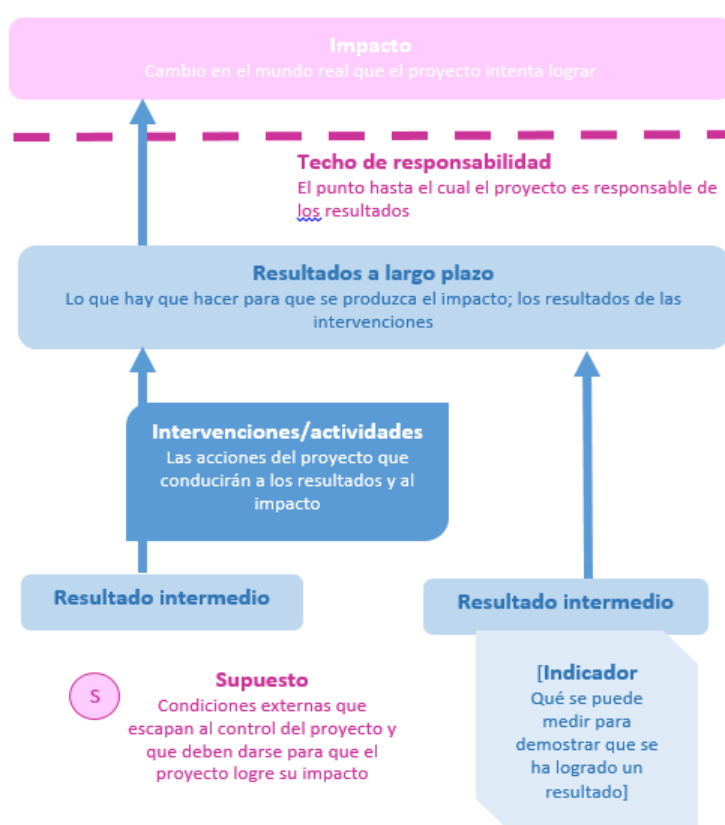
Impacto
Cambio en el mundo real que el proyecto intenta lograr

Techo de responsabilidad
El punto hasta el cual el proyecto es responsable de los resultados

Resultados a largo plazo
Lo que hay que hacer para que se produzca el impacto; los resultados de las intervenciones

Intervenciones/actividades
Las acciones del proyecto que conducirán a los resultados y al impacto

Resultado intermedio

Resultado intermedio

S

Supuesto
Condiciones externas que escapan al control del proyecto y que deben darse para que el proyecto logre su impacto

[Indicador
Qué se puede medir para demostrar que se ha logrado un resultado]